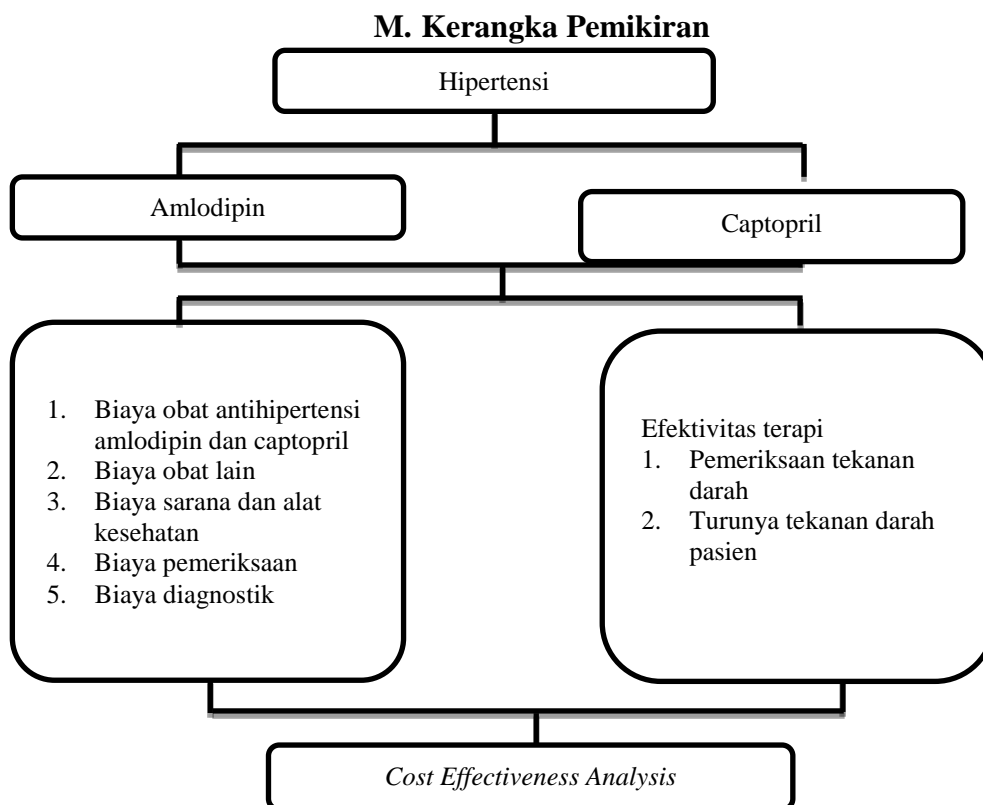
M. Kerangka Pemikiran

Hipertensi

Amlodipin

Captopril

1. Biaya obat antihipertensi amlodipin dan captopril
2. Biaya obat lain
3. Biaya sarana dan alat kesehatan
4. Biaya pemeriksaan
5. Biaya diagnostik

Efektivitas terapi
1. Pemeriksaan tekanan darah
2. Turunya tekanan darah pasien

Cost Effectiveness Analysis